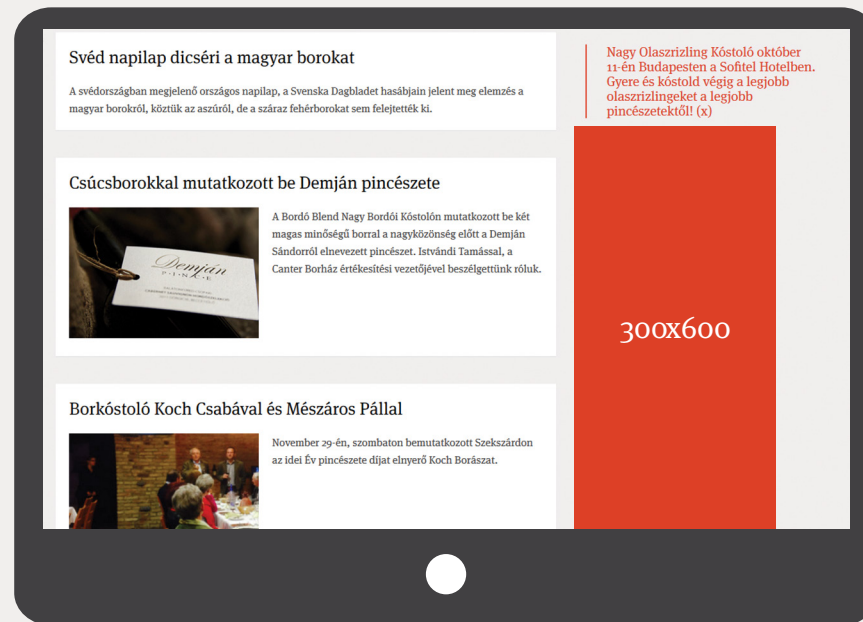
Svéd napilap dicséri a magyar borokat

A svédországban megjelenő országos napilap, a Svenska Dagbladet hasábjain jelent meg elemzés a magyar borokról, köztük az aszúról, de a száraz fehérborokat sem felejtették ki.

Nagy Olaszrizling Kóstoló október 11-én Budapesten a Sofitel Hotelben. Gyere és kóstold végig a legjobb olaszrizlingeket a legjobb pincészetektől! (x)

Csúcsborokkal mutatkozott be Demján pincészete

Demján
PINCE

A Bordó Blend Nagy Bordói Kóstolón mutatkozott be két magas minőségű borral a nagyközönség előtt a Demján Sándorról elnevezett pincészet. Istvándi Tamással, a Canter Borház értékesítési vezetőjével beszélgettünk róluk.

300x600

Borkóstoló Koch Csabával és Mészáros Pállal

November 29-én, szombaton bemutatkozott Szekszárdon az idei Év pincészete díjat elnyerő Koch Borászat.